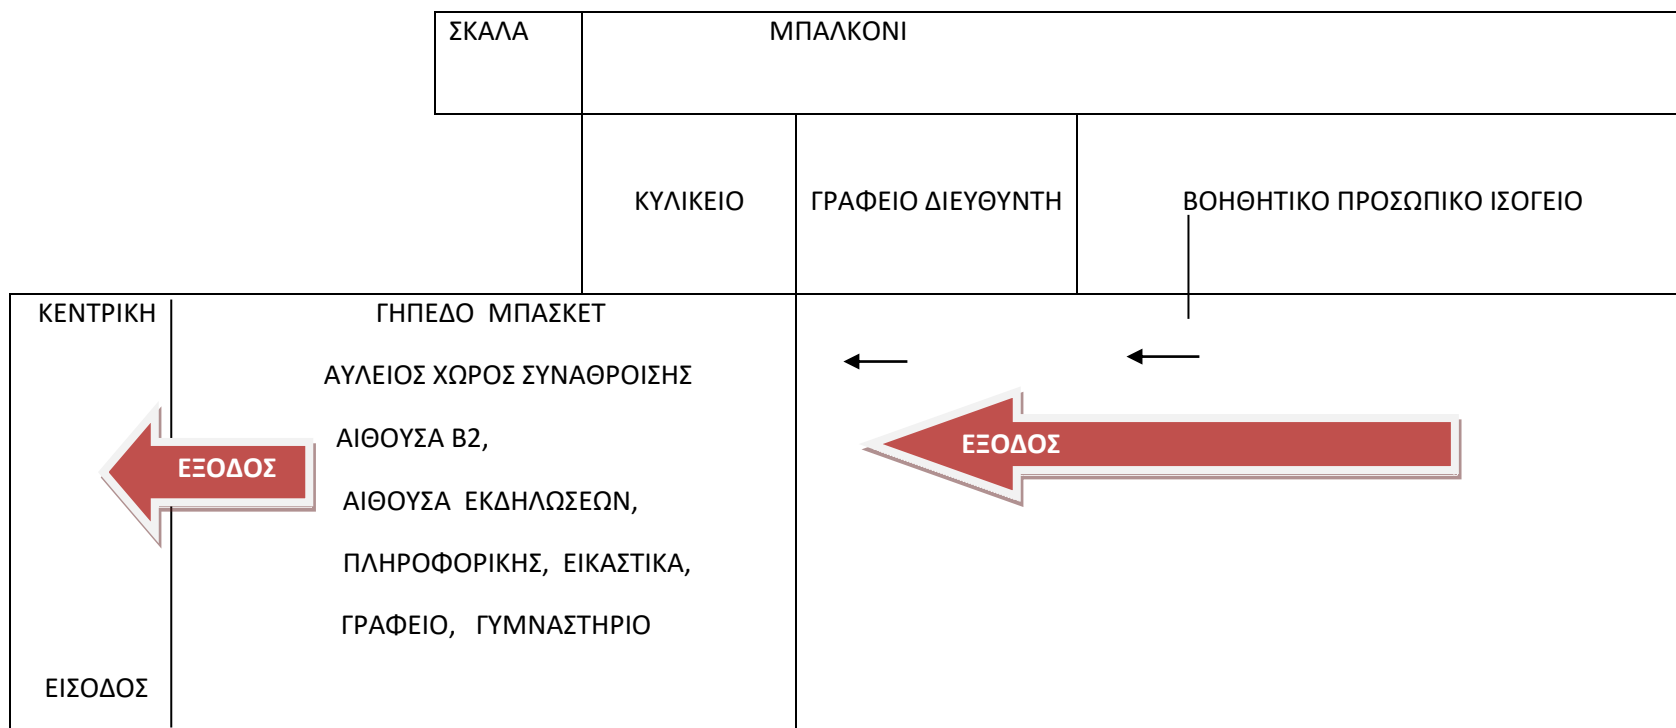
ΣΚΑΛΑ

ΜΠΑΛΚΟΝΙ

ΚΥΛΙΚΕΙΟ

ΓΡΑΦΕΙΟ ΔΙΕΥΘΥΝΤΗ

ΒΟΗΘΗΤΙΚΟ ΠΡΟΣΩΠΙΚΟ ΙΣΟΓΕΙΟ

ΚΕΝΤΡΙΚΗ

ΓΗΠΕΔΟ ΜΠΑΣΚΕΤ

ΑΥΛΕΙΟΣ ΧΩΡΟΣ ΣΥΝΑΘΡΟΙΣΗΣ

ΑΙΘΟΥΣΑ Β2,

ΕΞΟΔΟΣ

ΑΙΘΟΥΣΑ ΕΚΔΗΛΩΣΕΩΝ,

ΠΛΗΡΟΦΟΡΙΚΗΣ, ΕΙΚΑΣΤΙΚΑ,

ΓΡΑΦΕΙΟ, ΓΥΜΝΑΣΤΗΡΙΟ

ΕΙΣΟΔΟΣ

ΕΞΟΔΟΣ